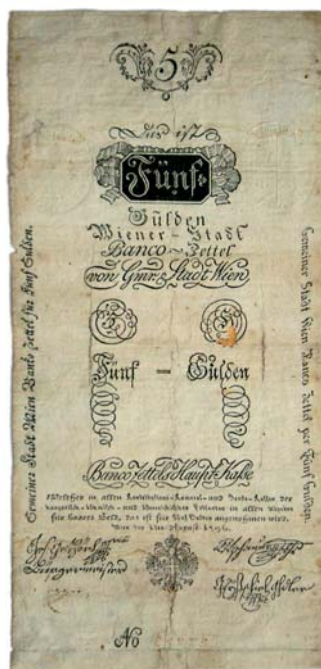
5

No 157

Fünf

Gulden
Wiener-Stadt
Banco-Zettel
von Gmr. Stadt Wien

Fünf - Gulden

Banco Zettels Haupt Kasse

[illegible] in allen Kontributions-, Kameral- und Banko-Kassen des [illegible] und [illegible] in allen Wienern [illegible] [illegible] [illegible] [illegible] angenommen wird. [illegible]

Gemeiner Stadt Wien Banco Zettel per Fünf Gulden.

Gemeiner Stadt Wien Banco Zettel per Fünf Gulden.

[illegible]

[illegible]

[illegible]

No